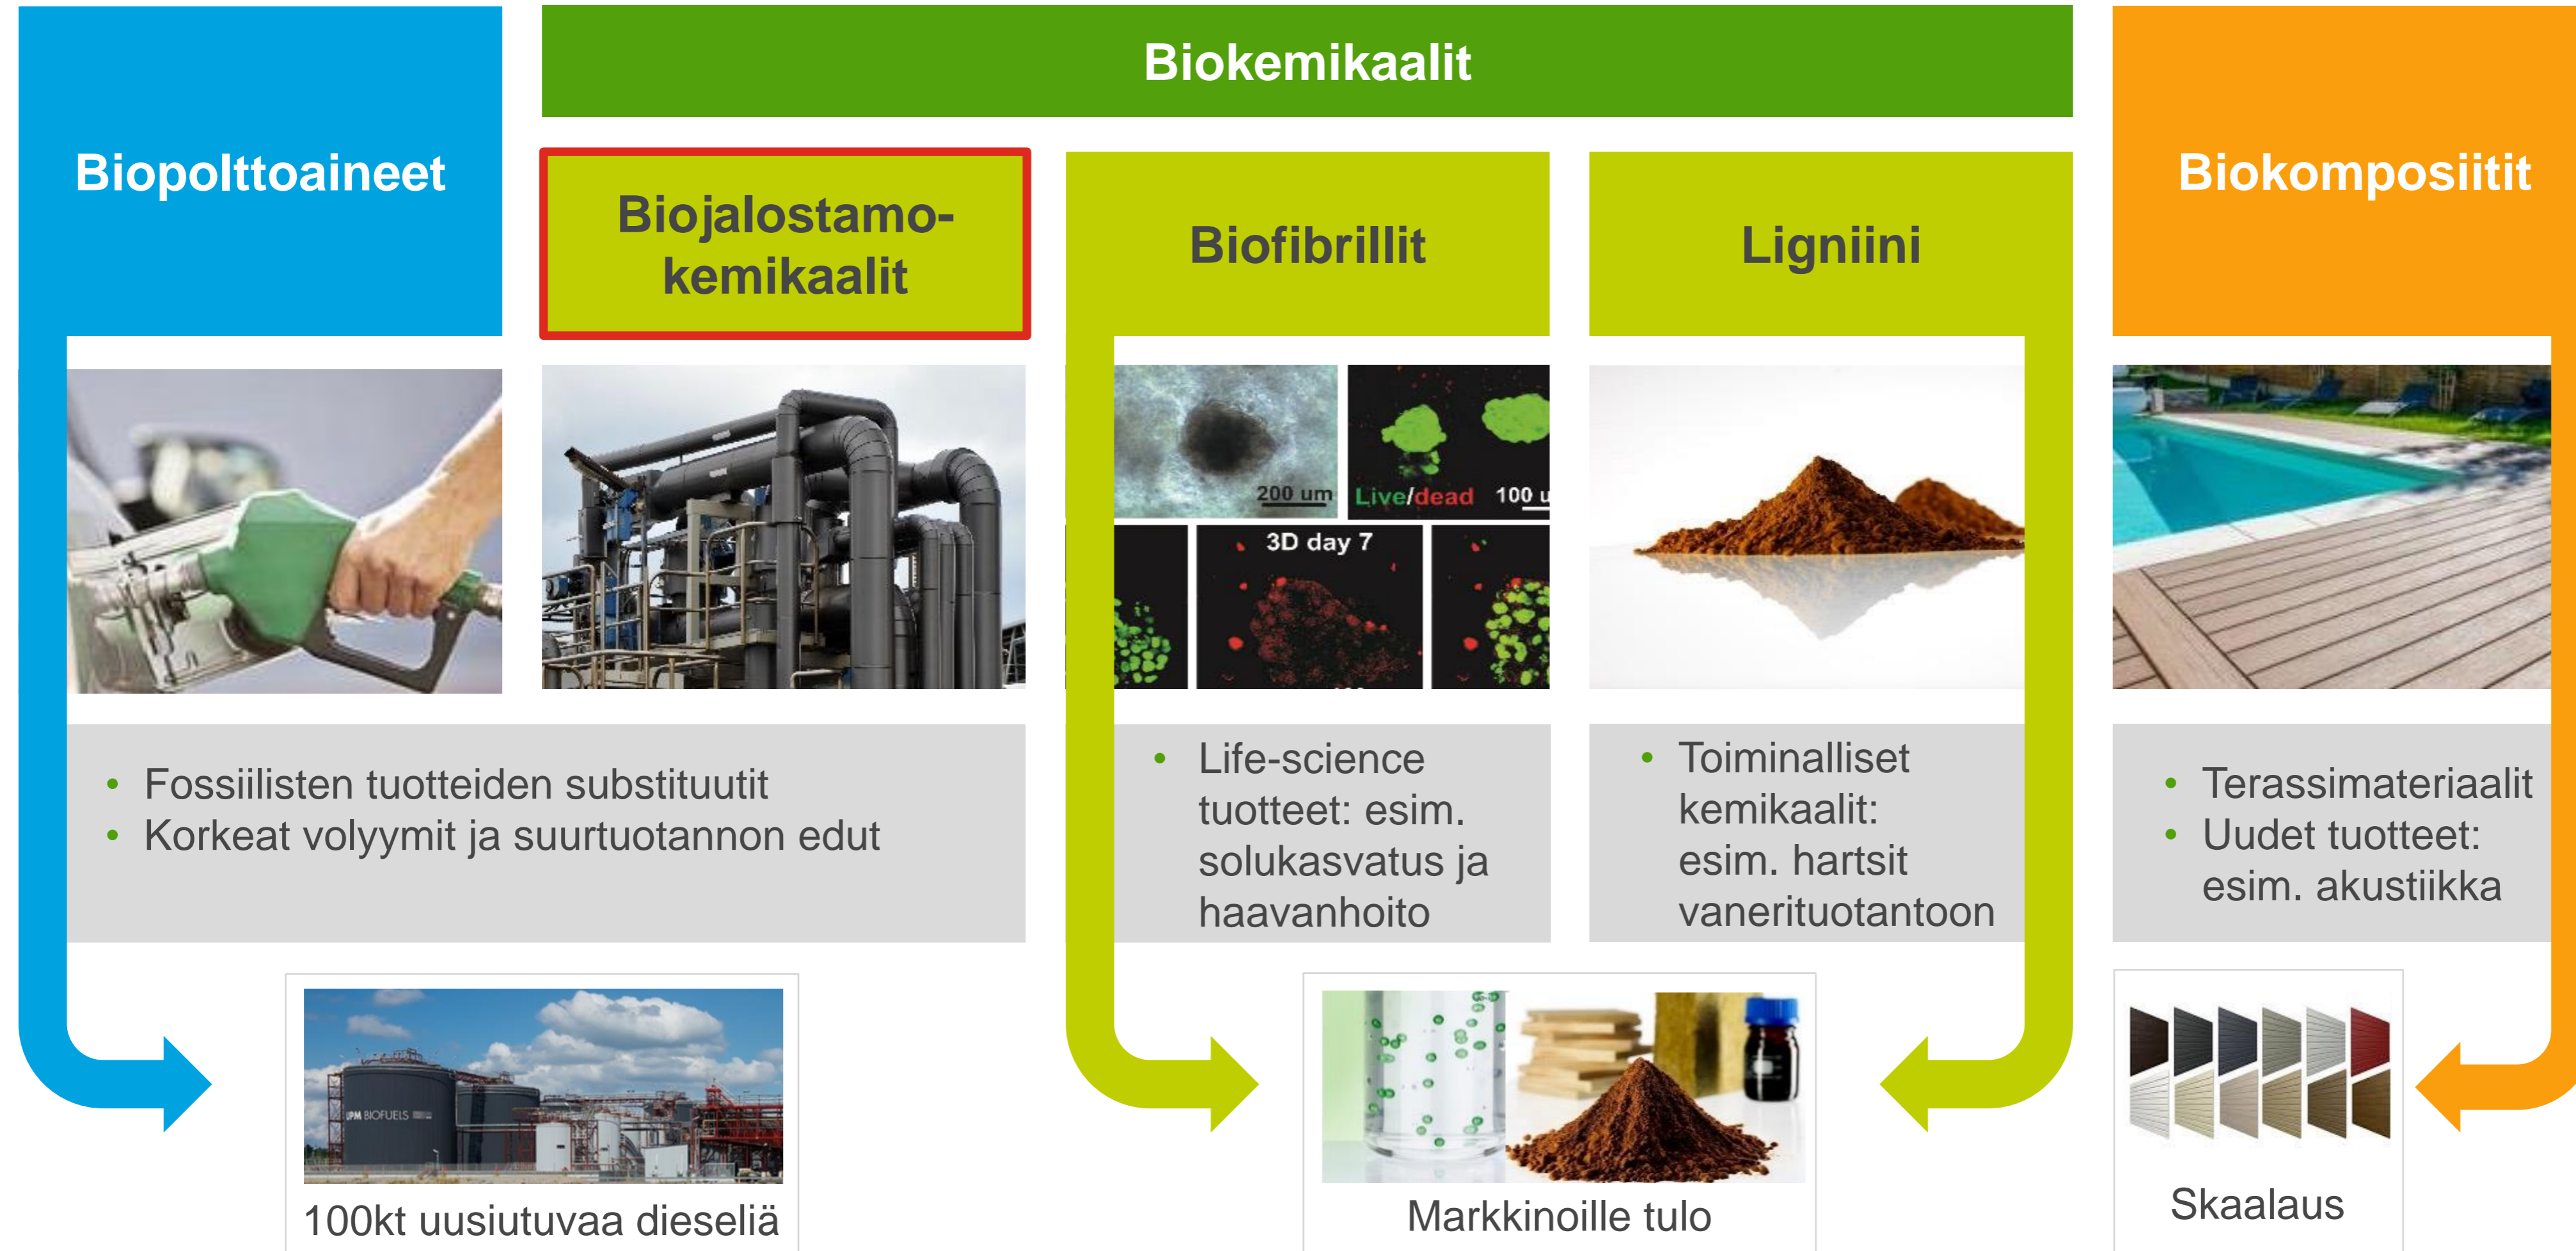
Biokemikaalit

Biopolttoaineet

Biojalostamo-kemikaalit

Biofibrillit

Ligniini

Biokomposiitit

200 um

Live/dead

100 u

3D day 7

• Fossiilisten tuotteiden substituutit
• Korkeat volyymit ja suurtuotannon edut

• Life-science tuotteet: esim. solukasvatus ja haavanhoito

• Toiminalliset kemikaalit: esim. hartsit vanerituotantoon

• Terassimateriaalit
• Uudet tuotteet: esim. akustiikka

UPM BIOFUELS

100kt uusiutuvaa dieseliä

Markkinoille tulo

Skaalaus